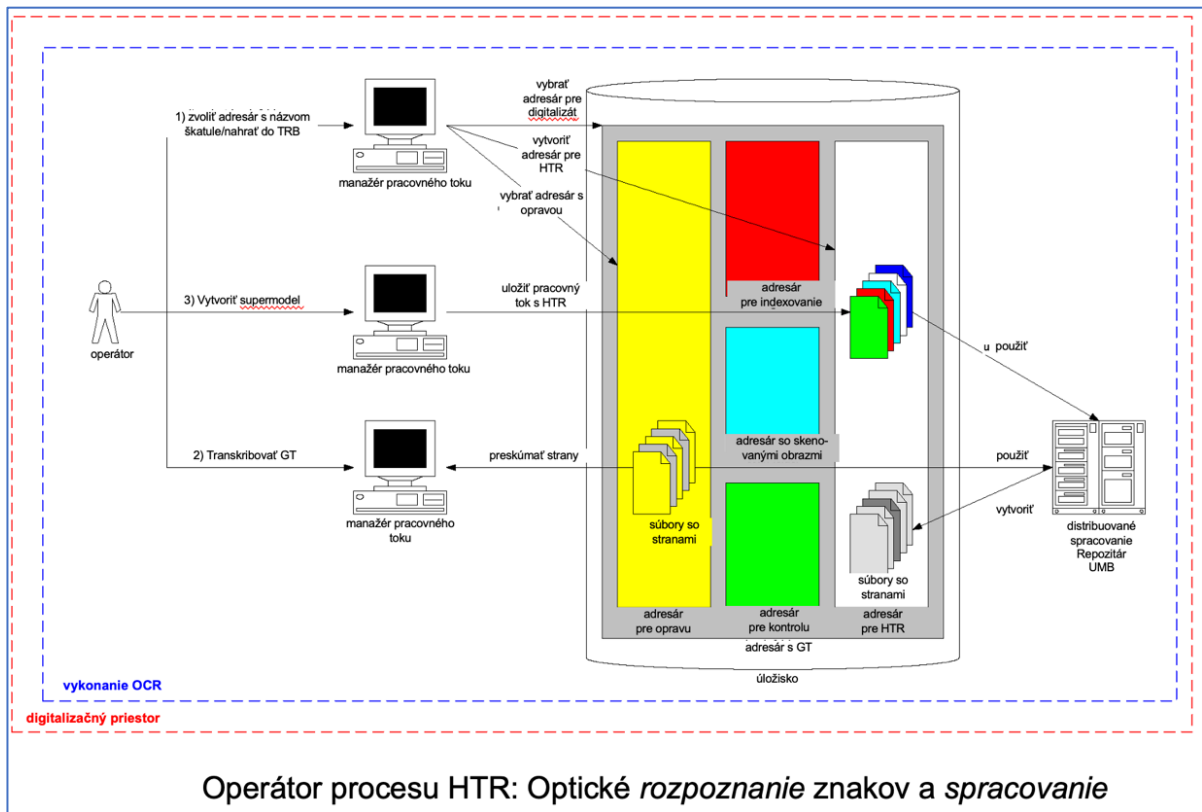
1) zvoliť adresár s názvom škatule/nahrať do TRB

manažér pracovného toku

vybrať adresár pre digitalizát

vytvoriť adresár pre HTR

vybrať adresár s opravou

3) Vytvoriť supermodel

operátor

manažér pracovného toku

uložiť pracovný tok s HTR

adresár pre indexovanie

u použiť

2) Transkribovať GT

preskúmať strany

adresár so skenovanými obrazmi

použiť

manažér pracovného toku

súbory so stranami

vytvoriť

súbory so stranami

distribuované spracovanie Repozitár UMB

adresár pre opravu

adresár pre kontrolu

adresár s GT

adresár pre HTR

úložisko

vykonanie OCR

digitalizačný priestor

Operátor procesu HTR: Optické rozpoznanie znakov a spracovanie